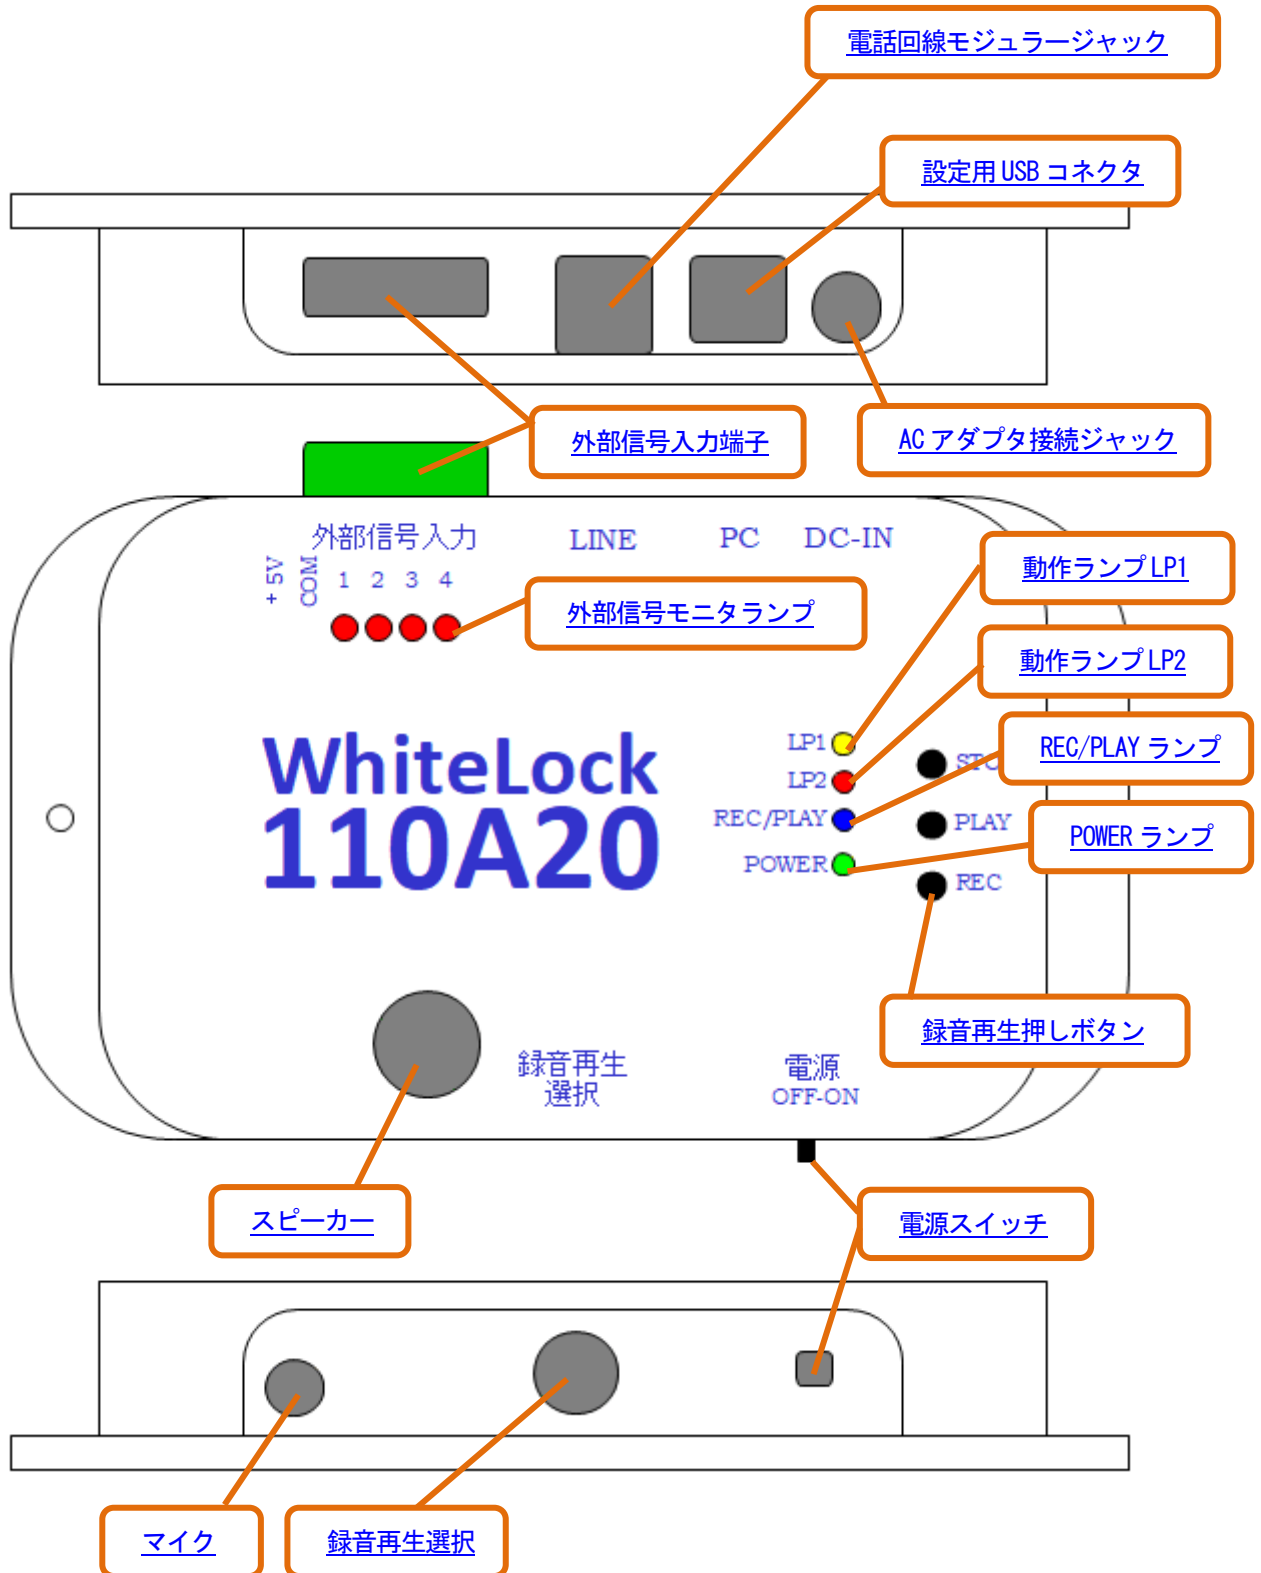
電話回線モジュラージャック

設定用 USB コネクタ

外部信号入力端子

AC アダプタ接続ジャック

外部信号入力

LINE

PC

DC-IN

+5V

COM

1 2 3 4

外部信号モニタランプ

動作ランプ LP1

動作ランプ LP2

REC/PLAY ランプ

POWER ランプ

WhiteLock
110A20

LP1

LP2

REC/PLAY

POWER

STO

PLAY

REC

録音再生押しボタン

録音再生
選択

電源
OFF-ON

スピーカー

電源スイッチ

マイク

録音再生選択